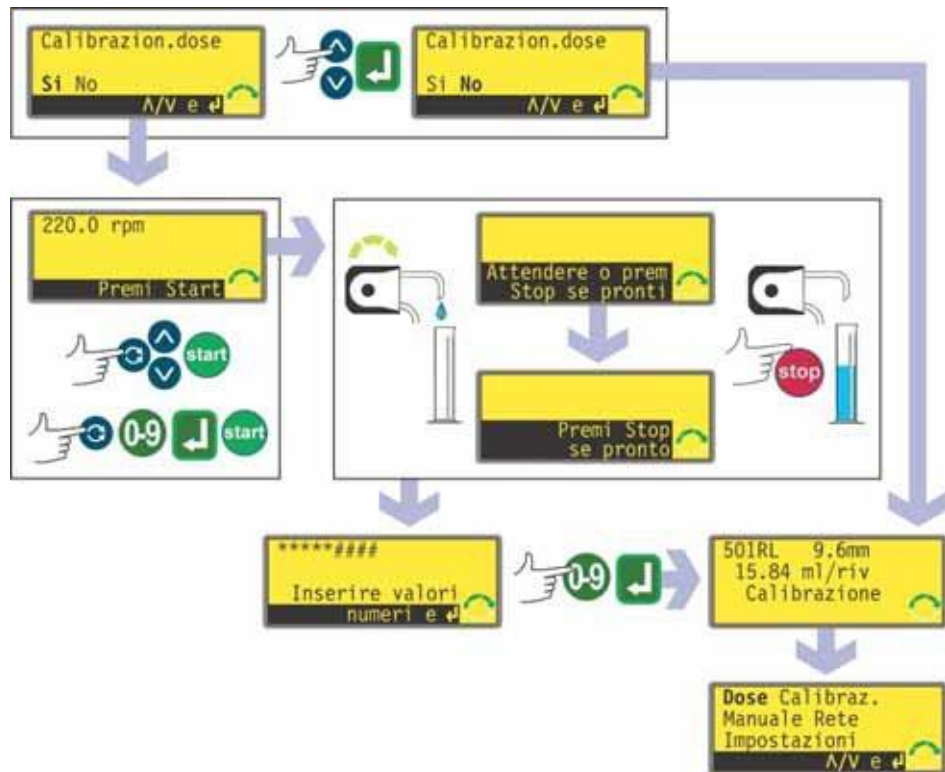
Calibrazion.dose

Si No

Λ/V e ↵

Calibrazion.dose

Si No

Λ/V e ↵

220.0 rpm

Premi Start

start

0-9

start

Attendere o prem
Stop se pronti

Premi Stop
se pronto

stop

*****####

Inserire valori
numeri e ↵

0-9

501RL 9.6mm
15.84 ml/riv
Calibrazione

Dose Calibraz.
Manuale Rete
Impostazioni
Λ/V e ↵